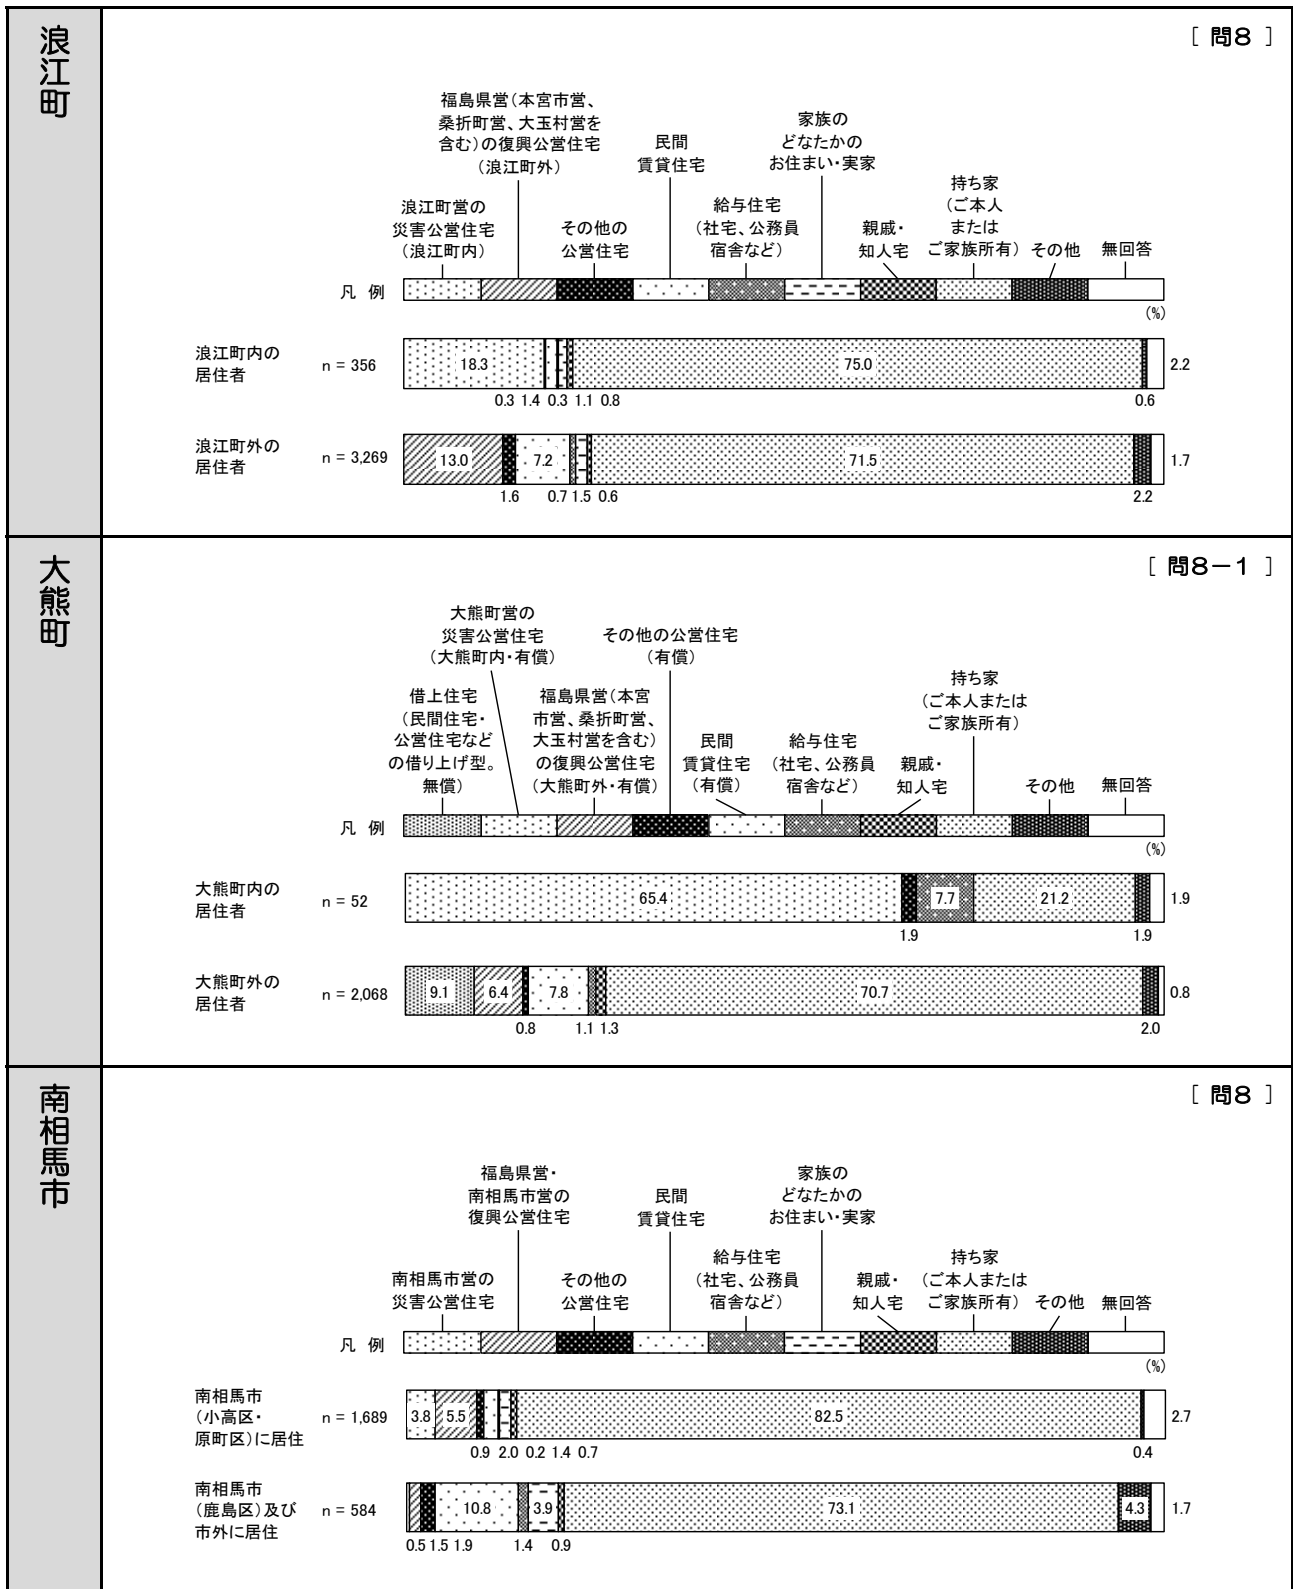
浪江町

［ 問8 ］

福島県営（本宮市営、桑折町営、大玉村営を含む）の復興公営住宅（浪江町外）

民間賃貸住宅

家族のどなたかのお住まい・実家

持ち家（ご本人またはご家族所有）

浪江町営の災害公営住宅（浪江町内）

その他の公営住宅

給与住宅（社宅、公務員宿舎など）

親戚・知人宅

その他

無回答

凡 例

(%)

浪江町内の居住者 n = 356 18.3 75.0 2.2
0.3 1.4 0.3 1.1 0.8 0.6

浪江町外の居住者 n = 3,269 13.0 7.2 71.5 1.7
1.6 0.7 1.5 0.6 2.2

大熊町

［ 問8－1 ］

大熊町営の災害公営住宅（大熊町内・有償）

その他の公営住宅（有償）

持ち家（ご本人またはご家族所有）

借上住宅（民間住宅・公営住宅などの借り上げ型。無償）

福島県営（本宮市営、桑折町営、大玉村営を含む）の復興公営住宅（大熊町外・有償）

民間賃貸住宅（有償）

給与住宅（社宅、公務員宿舎など）

親戚・知人宅

その他

無回答

凡 例

(%)

大熊町内の居住者 n = 52 65.4 7.7 21.2 1.9
1.9 1.9

大熊町外の居住者 n = 2,068 9.1 6.4 7.8 70.7 0.8
0.8 1.1 1.3 2.0

南相馬市

［ 問8 ］

福島県営・南相馬市営の復興公営住宅

民間賃貸住宅

家族のどなたかのお住まい・実家

給与住宅（社宅、公務員宿舎など）

持ち家（ご本人またはご家族所有）

南相馬市営の災害公営住宅

その他の公営住宅

親戚・知人宅

その他

無回答

凡 例

(%)

南相馬市（小高区・原町区）に居住 n = 1,689 3.8 5.5 82.5 2.7
0.9 2.0 0.2 1.4 0.7 0.4

南相馬市（鹿島区）及び市外に居住 n = 584 10.8 3.9 73.1 4.3 1.7
0.5 1.5 1.9 1.4 0.9